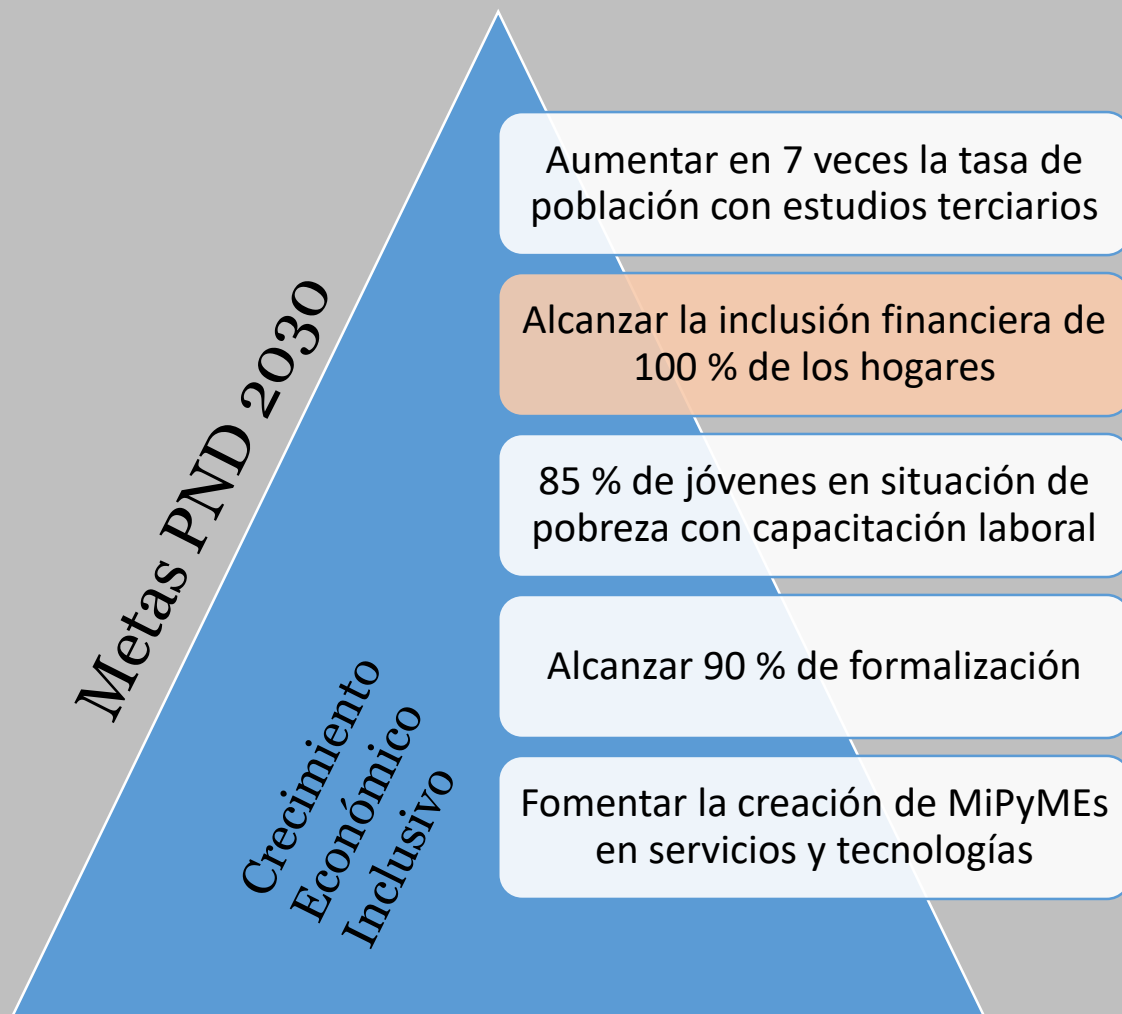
Metas PND 2030

Crecimiento Económico Inclusivo

Aumentar en 7 veces la tasa de población con estudios terciarios

Alcanzar la inclusión financiera de 100 % de los hogares

85 % de jóvenes en situación de pobreza con capacitación laboral

Alcanzar 90 % de formalización

Fomentar la creación de MiPyMEs en servicios y tecnologías